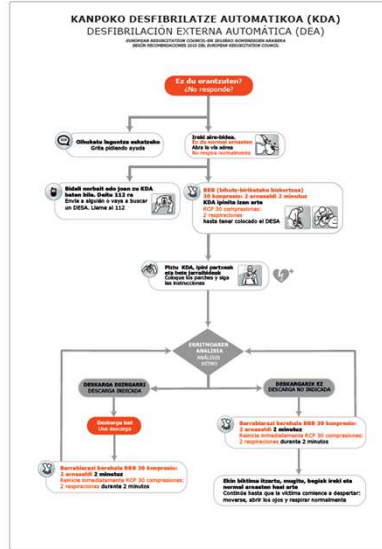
KANPOKO DESFIBRILATZE AUTOMATIKOA (KDA)
DESFIBRILACIÓN EXTERNA AUTOMÁTICA (DEA)

EUROPEAN RESUSCITATION COUNCIL-EN 2010EKO GOMENDIOEN ARABERA
SEGÚN RECOMENDACIONES 2010 DEL EUROPEAN RESUSCITATION COUNCIL

Ez du erantzuten?
¿No responde?

Oihukatu laguntza eskatzeko
Grita pidiendo ayuda

Ireki aire-bideak.
Ez du normal arnasten
Abre la vía aérea
No respira normalmente

Bidali norbait edo joan zu KDA baten bila. Deitu 112 ra
Envía a alguien o vaya a buscar un DESA. Llame al 112

BBB (bihotz-birikateko bizkortzea) 30 konpresio: 2 arnasaldi 2 minutuz
KDA ipinita izan arte
RCP 30 compresiones:
2 respiraciones
hasta tener colocado el DESA

Piztu KDA, ipini partxeak eta bete jarraibideak
Coloque los parches y siga las instrucciones

ERRITMOAREN ANALISIA
ANÁLISIS RITMO

DESKARGA EGINGARRI
DESCARGA INDICADA

DESKARGARRI EZ
DESCARGA NO INDICADA

Deskarga bat
Una descarga

Berrabiarazi berehala BBB 30 konpresio: 2 arnasaldi 2 minutuz
Reinicie inmediatamente RCP 30 compresiones: 2 respiraciones durante 2 minutos

Berrabiarazi berehala BBB 30 konpresio: 2 arnasaldi 2 minutuz
Reinicie inmediatamente RCP 30 compresiones: 2 respiraciones durante 2 minutos

Ekin biktima itzartu, mugitu, begiak ireki eta normal arnasten hasi arte
Continúe hasta que la víctima comience a despertar: moverse, abrir los ojos y respirar normalmente